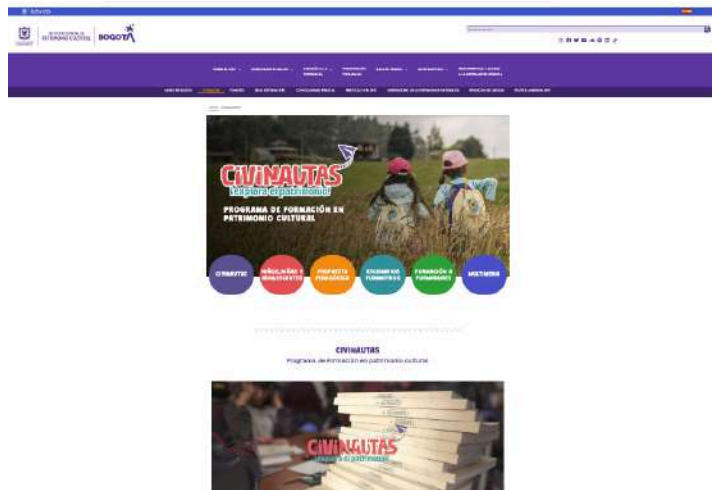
BOGOTÁ

CIVINAUTAS
Explora el patrimonio

PROGRAMA DE FORMACIÓN EN PATRIMONIO CULTURAL

CIVINAUTAS

NIÑOS, NIÑAS Y ADOLESCENTES

PROYECTO PEDAGÓGICO

ESCENARIOS FORMATIVOS

FORMACIÓN A FORMADORES

MULTIMEDIA

CIVINAUTAS
Programa de formación en patrimonio cultural

CIVINAUTAS
Explora el patrimonio